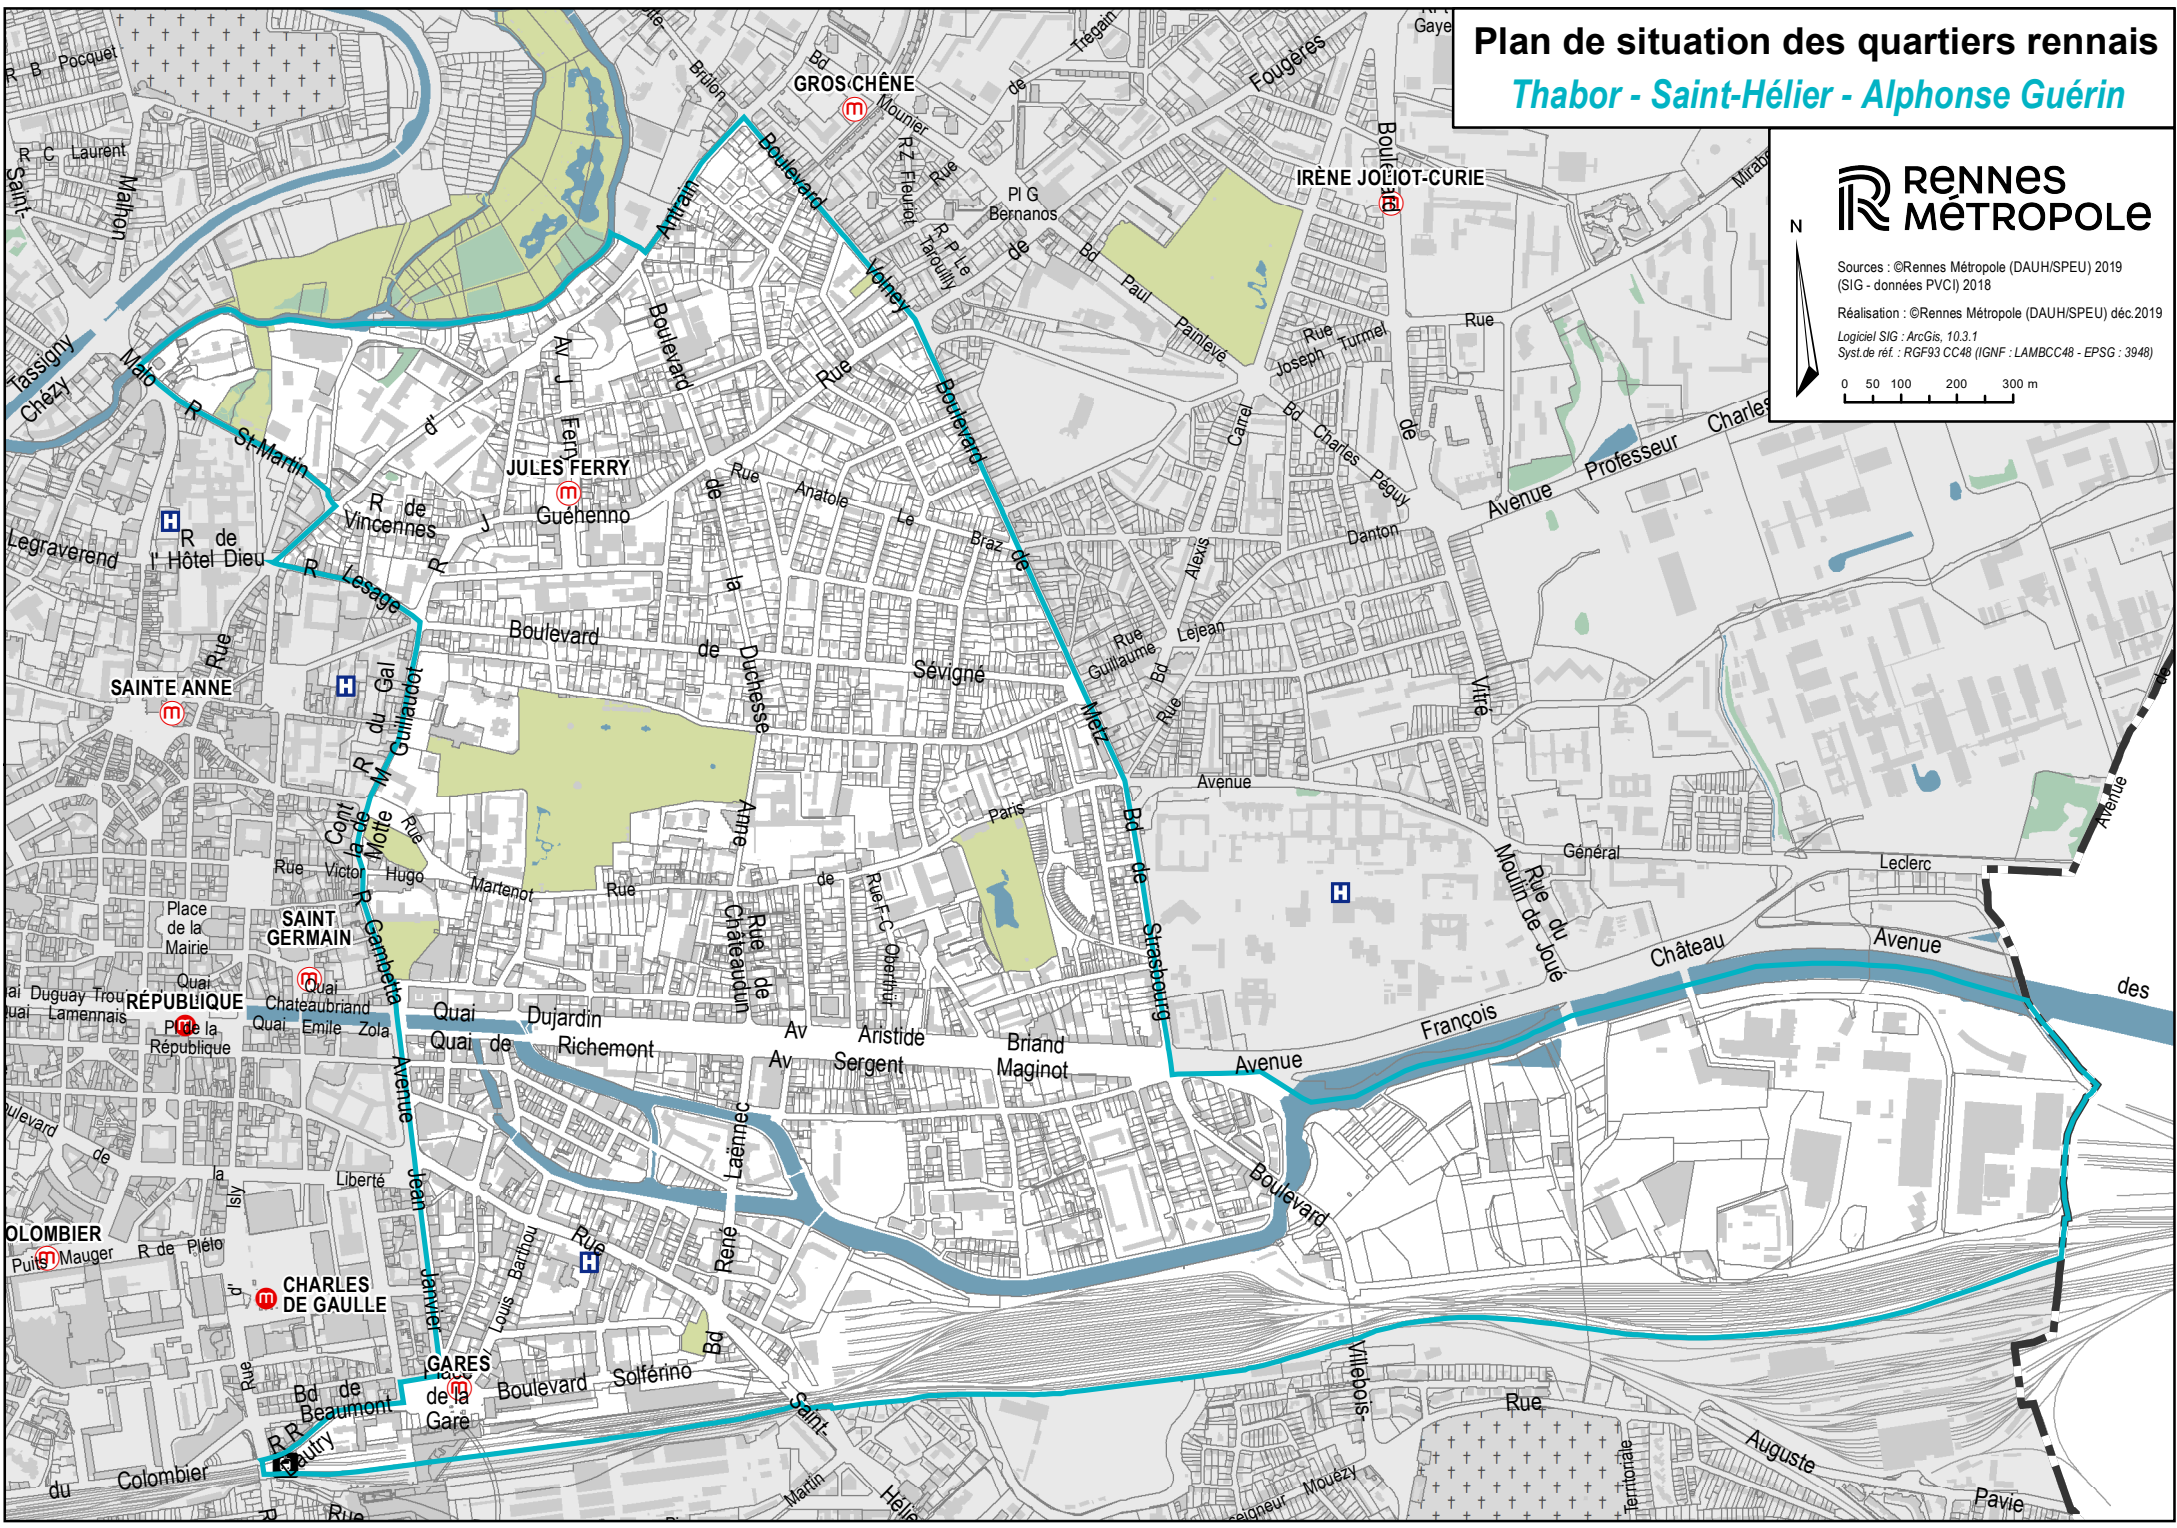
Plan de situation des quartiers rennais
Thabor - Saint-Hélier - Alphonse Guérin

RENNES MÉTROPOLE

N

Sources : ©Rennes Métropole (DAUH/SPEU) 2019 (SIG - données PVCI) 2018

Réalisation : ©Rennes Métropole (DAUH/SPEU) déc.2019

Logiciel SIG : ArcGis, 10.3.1
Syst.de réf. : RGF93 CC48 (IGNF : LAMBCC48 - EPSG : 3948)

0 50 100 200 300 m

GROS CHÊNE
IRÈNE JOLIOT-CURIE
JULES FERRY
SAINTE ANNE
SAINT GERMAIN
RÉPUBLIQUE
COLOMBIER
CHARLES DE GAULLE
GARES

R B Pocquet
R C Laurent
Saint-
Mahon
Tassigny
Chézy
Malo
R St-Martin
Legraverend
R de l' Hôtel Dieu
R de Vincennes
J Guéhenno
R Lesage
Rue
Av J Ferry
Boulevard
Antrain
Boulevard Volney
Bd Brulon
Mounier
R Z Fleuriot
Rue
R P Le Taroux
Pl G Bernanos
de
Bd Paul Painlevé
Fougères
Tregain
Gaye
Boulevard
Mirabeau
Rue Joseph Turmel
Rue
Carrel
Bd Charles Péguy
de
Danton
Avenue Professeur Charles
Rue Anatole Le Braz
de
Boulevard de Sévigné
Rue
Boulevard de Metz
Alexis
Rue Guillaume
Bd
Rue Lejean
Vitré
la Duchesse Anne
R du Gal M Guillaudot
R de la Motte
Cont
Rue
Rue Victor Hugo
Martenot
Rue
de
Rue F-C Oberthur
Paris
Avenue
Bd de Strasbourg
Rue du Moulin de Joué
Général Leclerc
Avenue
Avenue Château
des
François
Avenue
Rue de Châteaudun
R Gambetta
Place de la Mairie
Quai Duguay Trouin
Quai Lamennais
Quai Chateaubriand
Quai Emile Zola
Pl de la République
Quai Dujardin
Quai de Richemont
Av Aristide Briand
Av Sergent Maginot
Avenue Jean Janvier
Boulevard
de
la Liberté
Isly
R de Plélo
Puits Mauger
d'
Rue
Laënnec
Rue
René
Barthou
Louis
Boulevard
Bd Solférino
Saint-Hélier
Bd de Beaumont
Place de la Gare
R R Dautry
du Colombier
Rue
Villebois-
Rue
Martin
Mouëzy
Seigneur
Territoriale
Auguste Pavie